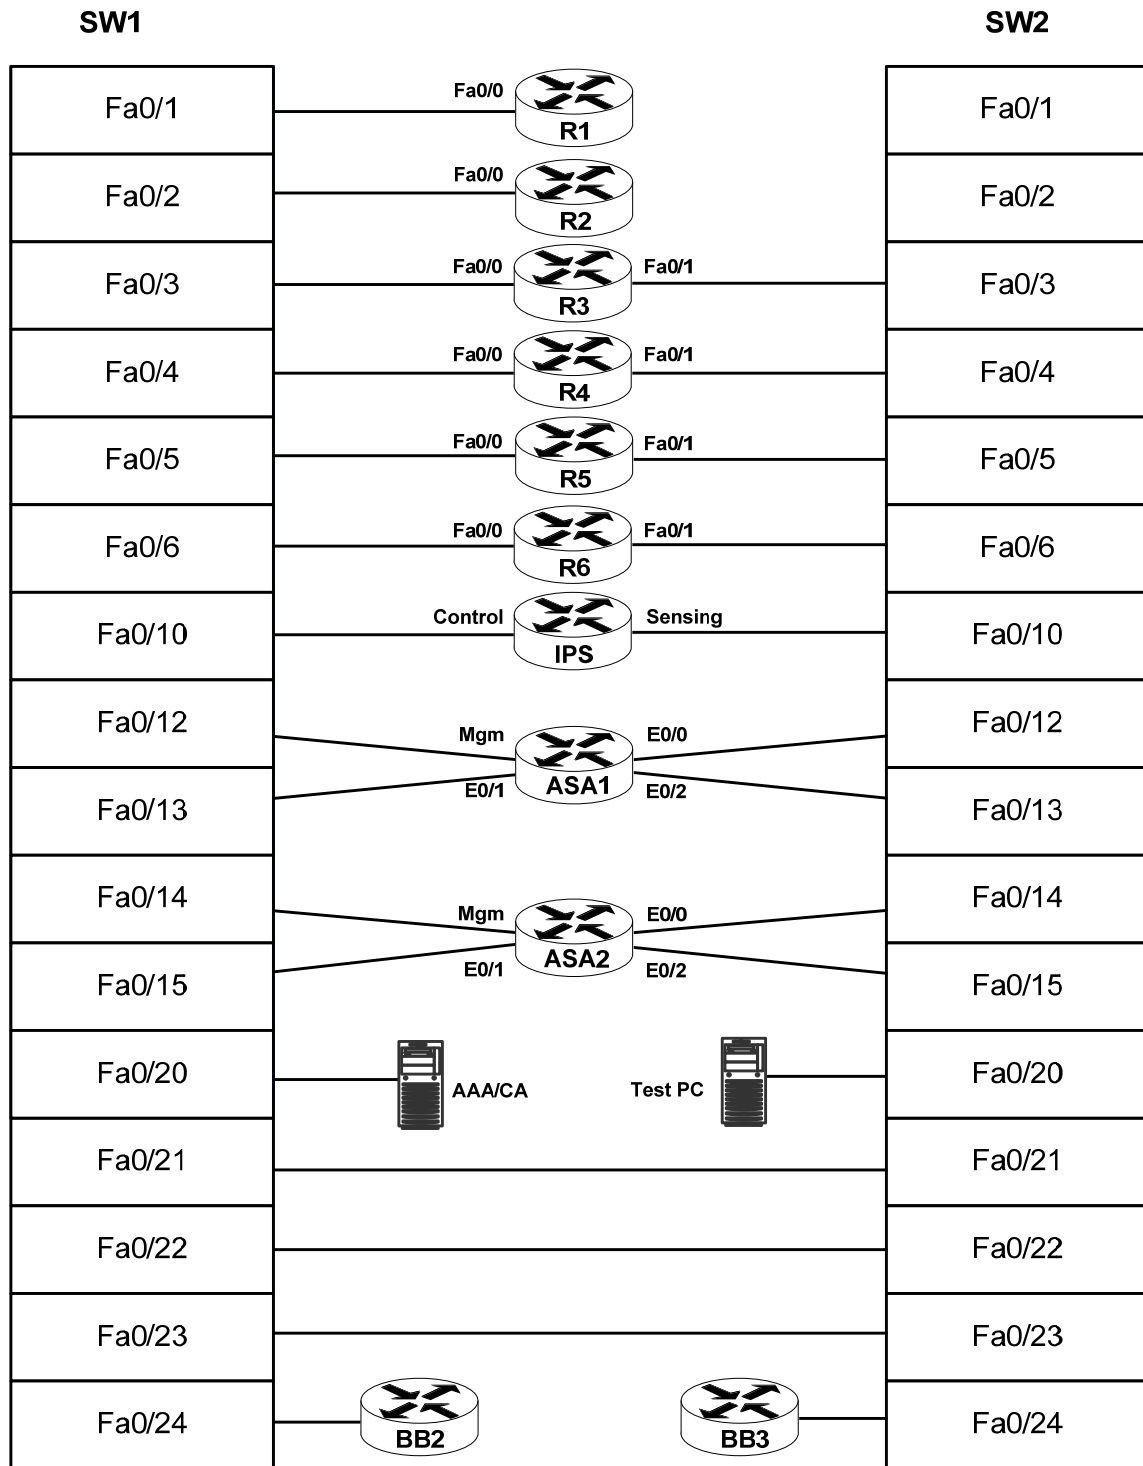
SW1

SW2

Fa0/1
Fa0/0
R1
Fa0/1

Fa0/2
Fa0/0
R2
Fa0/2

Fa0/3
Fa0/0
R3
Fa0/1
Fa0/3

Fa0/4
Fa0/0
R4
Fa0/1
Fa0/4

Fa0/5
Fa0/0
R5
Fa0/1
Fa0/5

Fa0/6
Fa0/0
R6
Fa0/1
Fa0/6

Fa0/10
Control
IPS
Sensing
Fa0/10

Fa0/12
Mgm
E0/0
Fa0/12

Fa0/13
E0/1
ASA1
E0/2
Fa0/13

Fa0/14
Mgm
E0/0
Fa0/14

Fa0/15
E0/1
ASA2
E0/2
Fa0/15

Fa0/20
AAA/CA
Test PC
Fa0/20

Fa0/21
Fa0/21

Fa0/22
Fa0/22

Fa0/23
Fa0/23

Fa0/24
BB2
BB3
Fa0/24